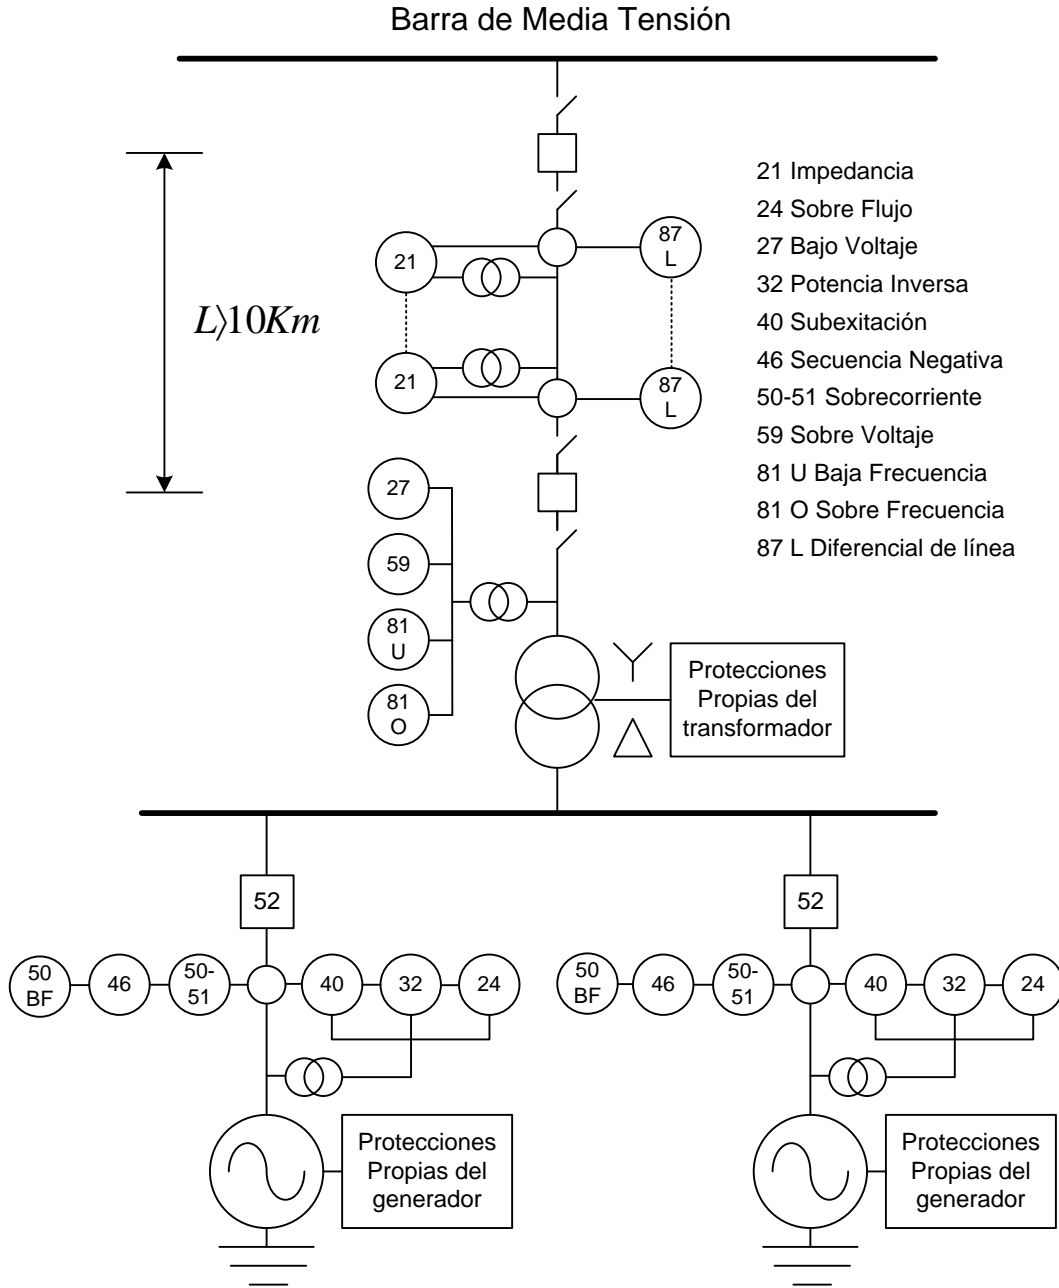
Barra de Media Tensión

$L\rangle 10Km$

21 Impedancia
24 Sobre Flujo
27 Bajo Voltaje
32 Potencia Inversa
40 Subexitación
46 Secuencia Negativa
50-51 Sobrecorriente
59 Sobre Voltaje
81 U Baja Frecuencia
81 O Sobre Frecuencia
87 L Diferencial de línea

21

87 L

21

87 L

27

59

81 U

81 O

Protecciones Propias del transformador

52

52

50 BF

46

50-51

40

32

24

50 BF

46

50-51

40

32

24

Protecciones Propias del generador

Protecciones Propias del generador